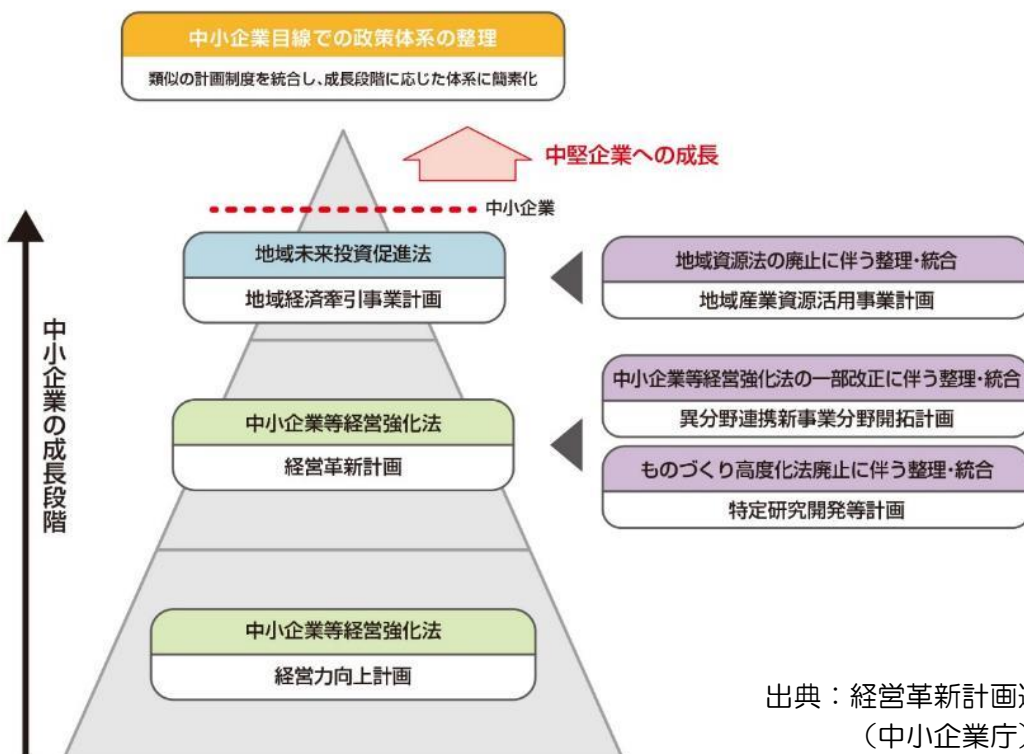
中小企業目線での政策体系の整理

類似の計画制度を統合し、成長段階に応じた体系に簡素化

中堅企業への成長

中小企業

中小企業の成長段階

地域未来投資促進法

地域経済牽引事業計画

地域資源法の廃止に伴う整理・統合

地域産業資源活用事業計画

中小企業等経営強化法の一部改正に伴う整理・統合

異分野連携新事業分野開拓計画

中小企業等経営強化法

経営革新計画

ものづくり高度化法廃止に伴う整理・統合

特定研究開発等計画

中小企業等経営強化法

経営力向上計画

出典：経営革新計画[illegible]
（中小企業庁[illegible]